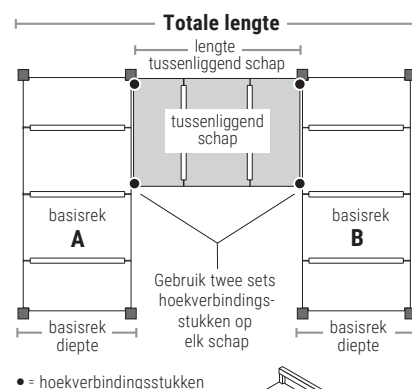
Totale lengte

lengte tussenliggend schap

tussenliggend schap

basisrek
A

basisrek
B

Gebruik twee sets hoekverbindingsstukken op elk schap

basisrek diepte

basisrek diepte

● = hoekverbindingsstukken